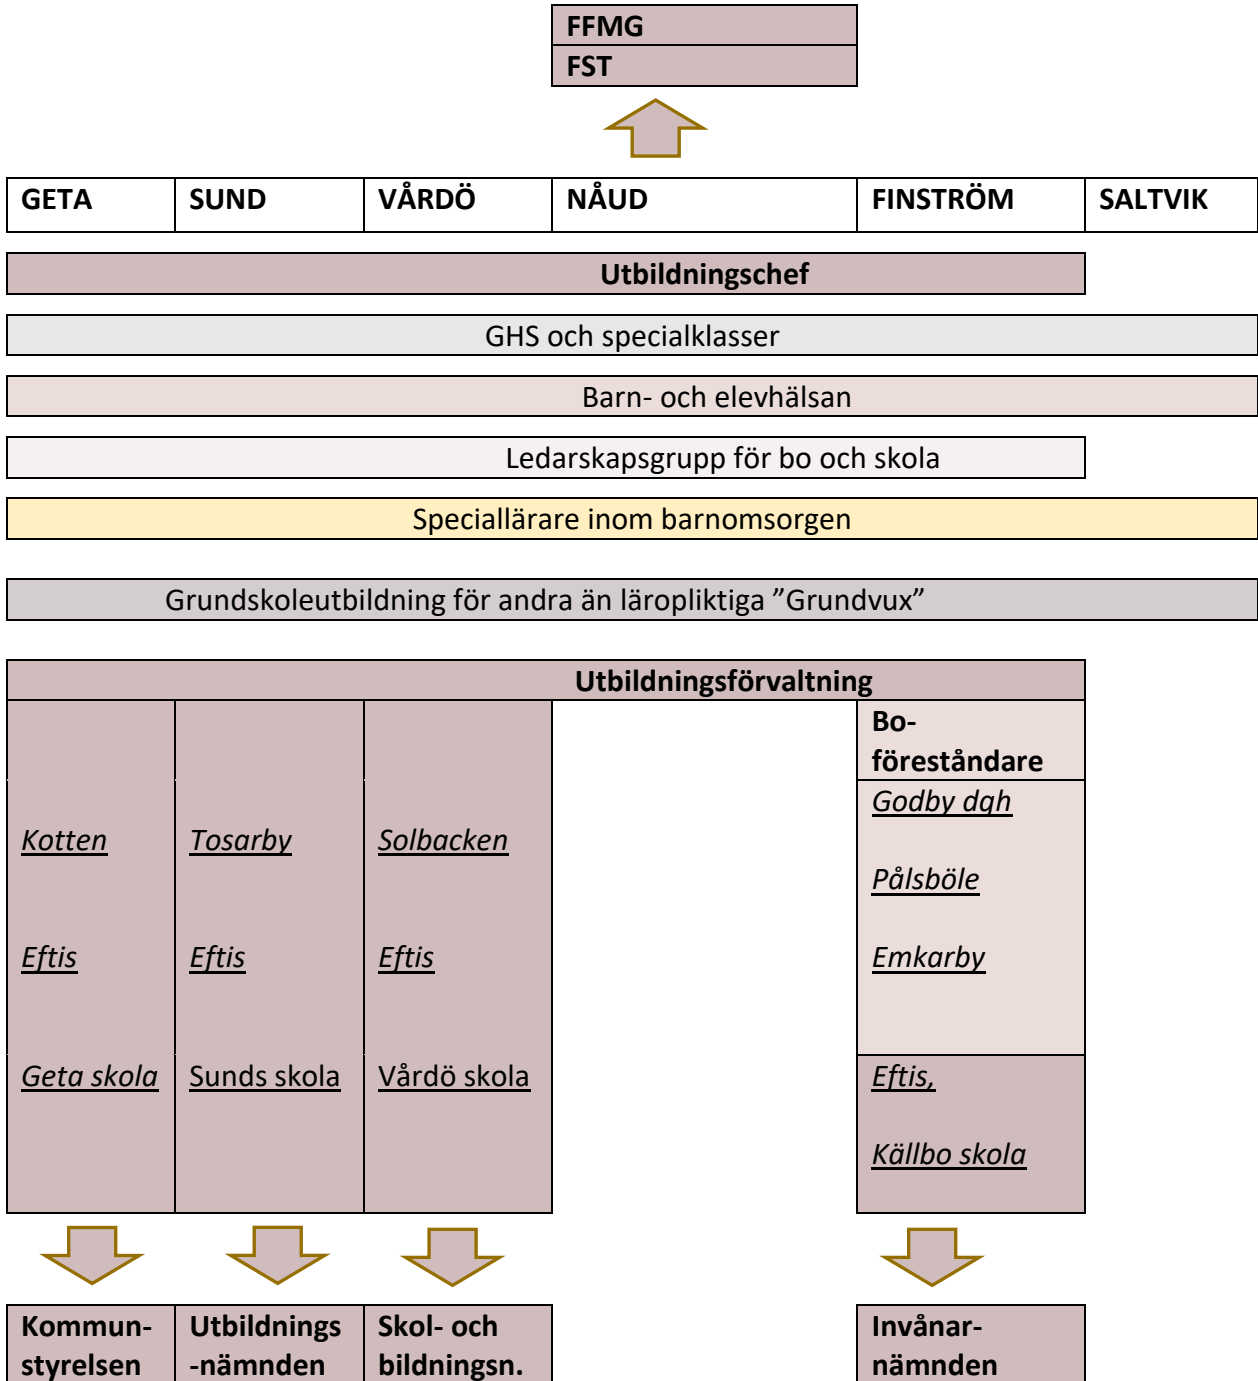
FFMG
FST

| GETA | SUND | VÅRDÖ | NÅUD | FINSTRÖM | SALTVIK |
|---|---|---|---|---|---|

Utbildningschef

GHS och specialklasser

Barn- och elevhälsan

Ledarskapsgrupp för bo och skola

Speciallärare inom barnomsorgen

Grundskoleutbildning för andra än läropliktiga ”Grundvux”

Utbildningsförvaltning

| Kotten | Tosarby | Solbacken | Bo-föreståndare |
|---|---|---|---|
| Eftis | Eftis | Eftis | Godby dgh |
| Geta skola | Sunds skola | Vårdö skola | Pålsböle |
| | | | Emkarby |
| | | | Eftis, |
| | | | Källbo skola |

| Kommun-styrelsen | Utbildnings-nämnden | Skol- och bildningsn. | Invånar-nämnden |
|---|---|---|---|